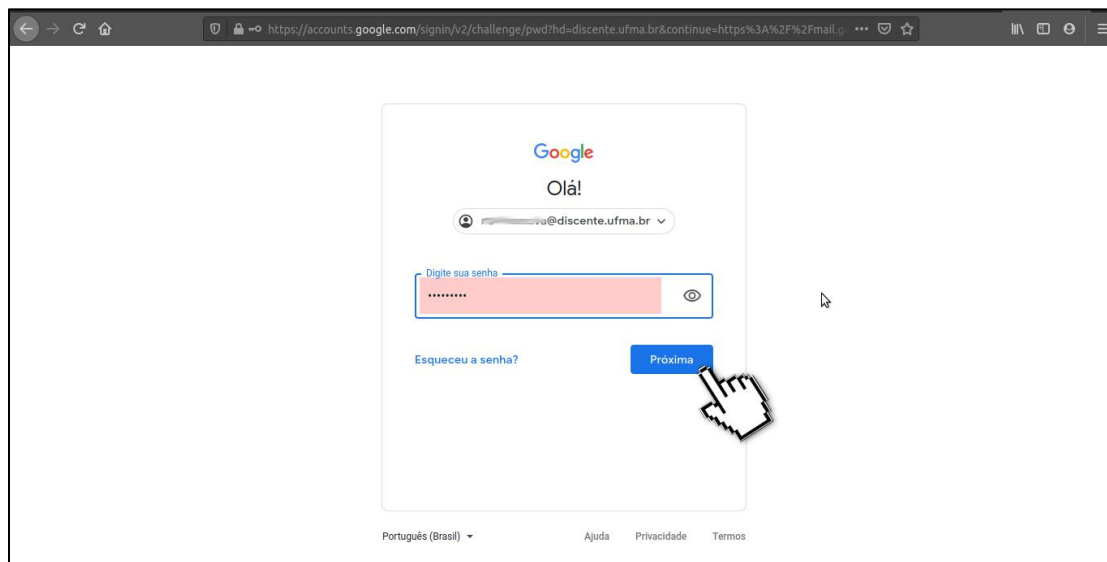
https://accounts.google.com/signin/v2/challenge/pwd?hd=discente.ufma.br&continue=https%3A%2F%2Fmail.g

Google

Olá!

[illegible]@discente.ufma.br

Digite sua senha

••••••••••

Esqueceu a senha?

Próxima

Português (Brasil)

Ajuda

Privacidade

Termos